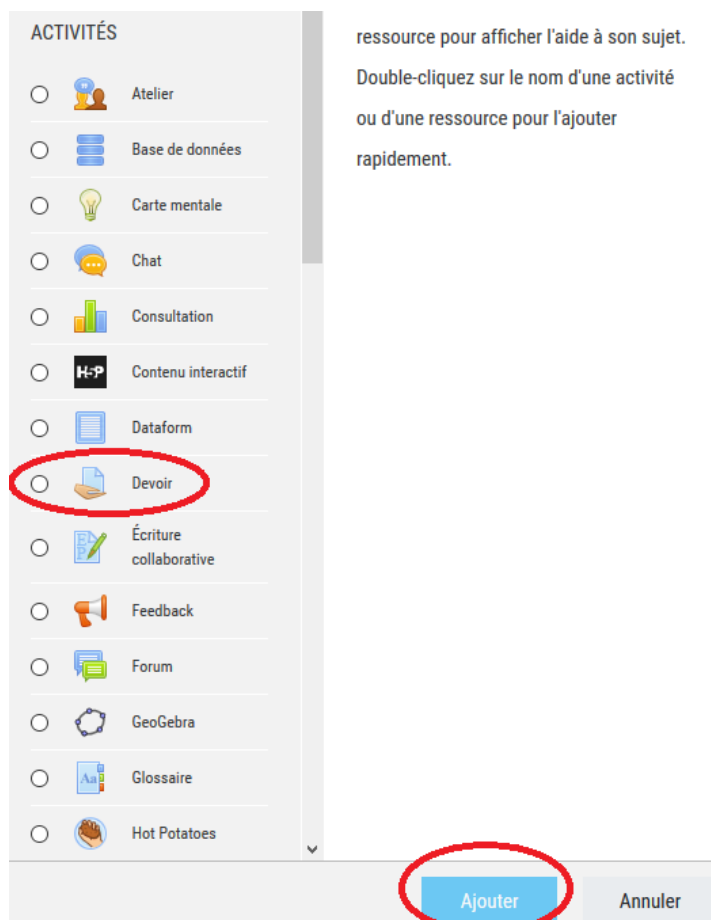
ACTIVITÉS

Atelier

Base de données

Carte mentale

Chat

Consultation

H5P Contenu interactif

Dataform

Devoir

Écriture collaborative

Feedback

Forum

GeoGebra

Glossaire

Hot Potatoes

ressource pour afficher l'aide à son sujet. Double-cliquez sur le nom d'une activité ou d'une ressource pour l'ajouter rapidement.

Ajouter

Annuler